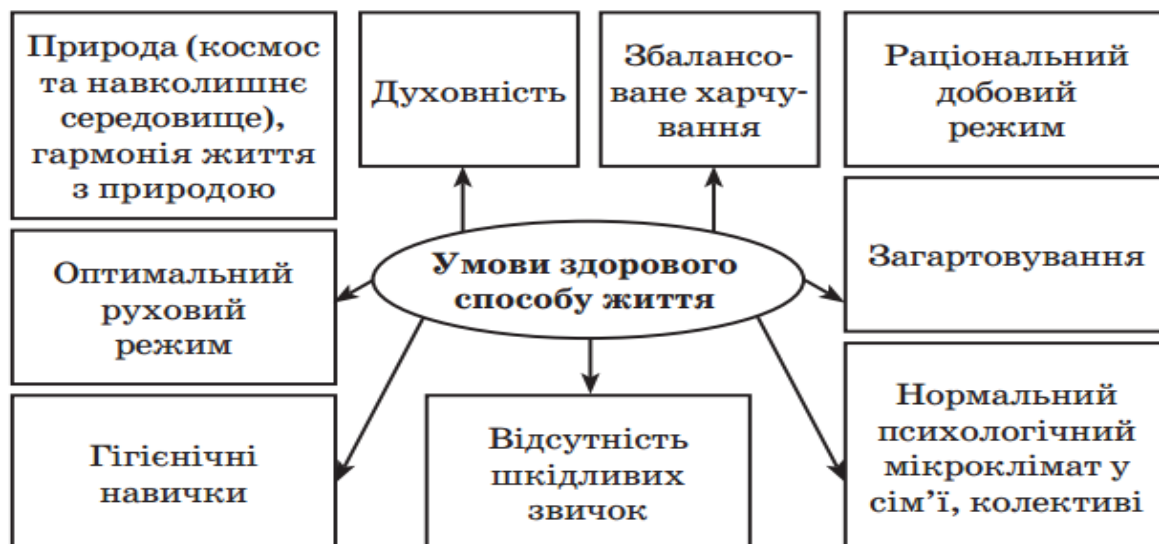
Природа (космос та навколишнє середовище), гармонія життя з природою

Духовність

Збалансоване харчування

Раціональний добовий режим

Умови здорового способу життя

Оптимальний руховий режим

Загартовування

Гігієнічні навички

Відсутність шкідливих звичок

Нормальний психологічний мікроклімат у сім'ї, колективі